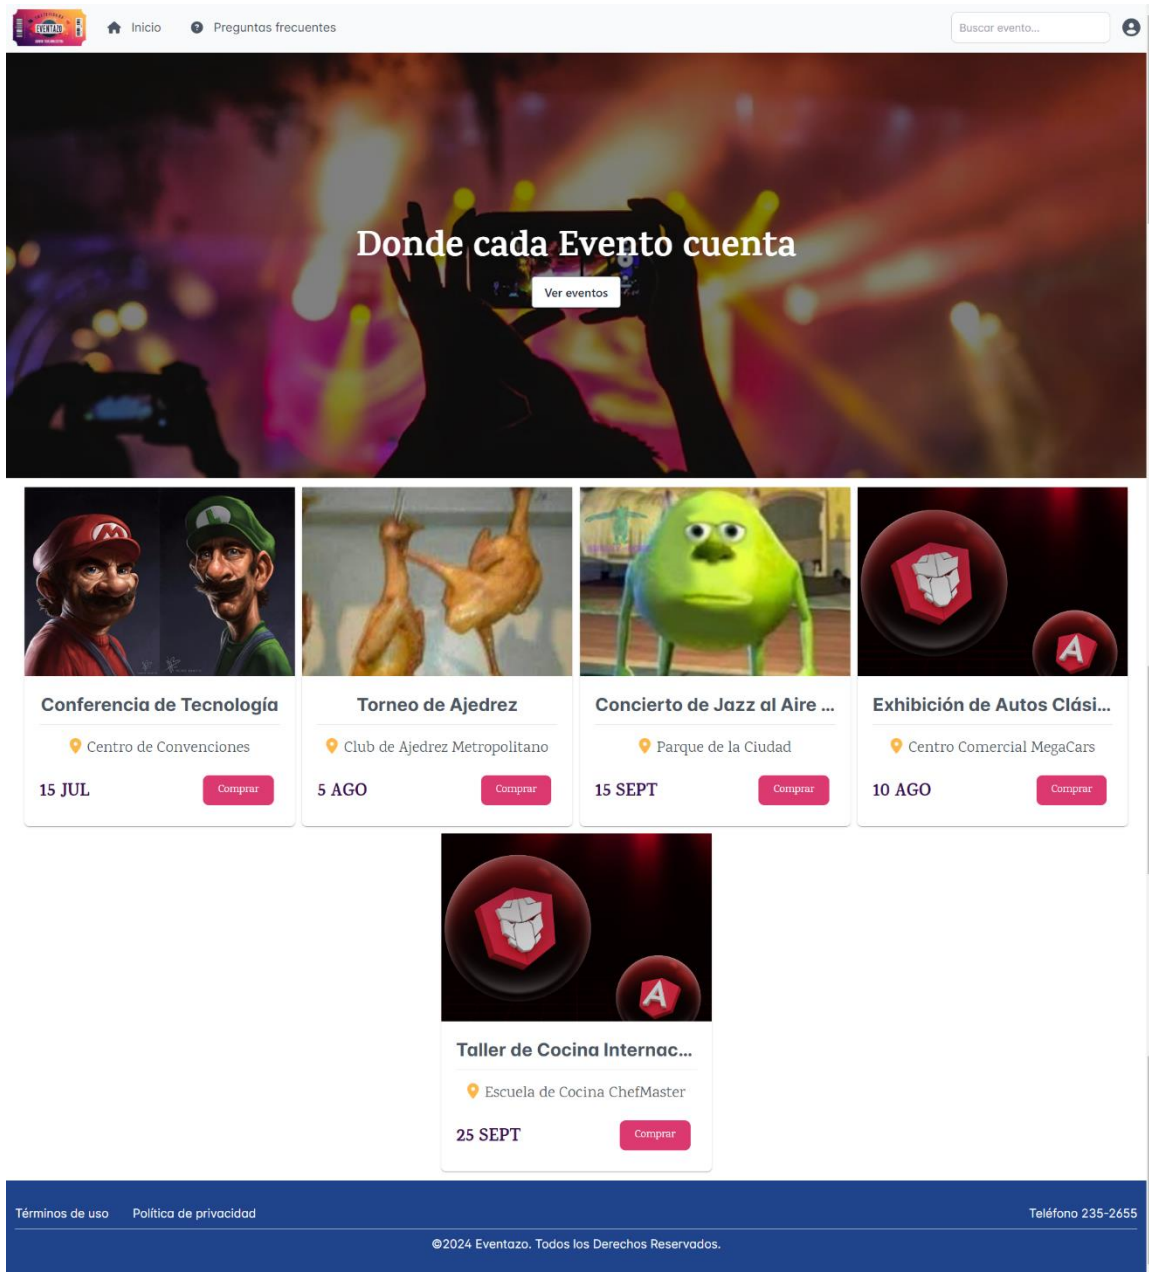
EVENTAZO

Inicio Preguntas frecuentes

Buscar evento...

Donde cada Evento cuenta

Ver eventos

Conferencia de Tecnología
Centro de Convenciones
15 JUL
Comprar

Torneo de Ajedrez
Club de Ajedrez Metropolitano
5 AGO
Comprar

Concierto de Jazz al Aire ...
Parque de la Ciudad
15 SEPT
Comprar

Exhibición de Autos Clási...
Centro Comercial MegaCars
10 AGO
Comprar

Taller de Cocina Internac...
Escuela de Cocina ChefMaster
25 SEPT
Comprar

Términos de uso Política de privacidad Teléfono 235-2655

©2024 Eventazo. Todos los Derechos Reservados.